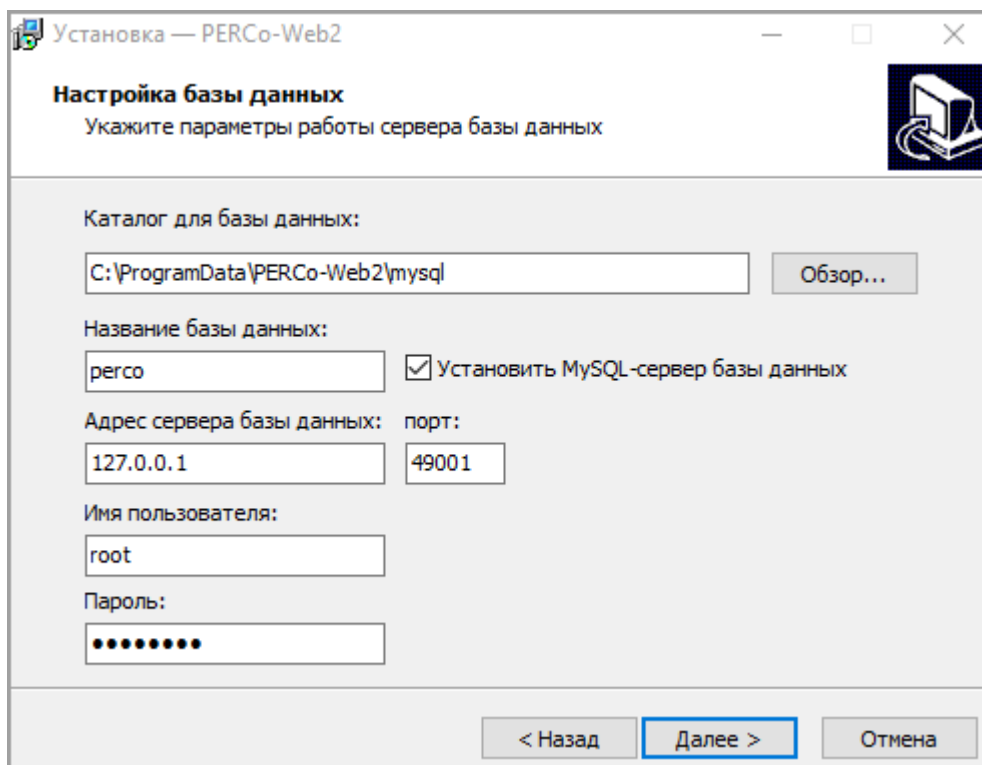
Установка — PERCo-Web2

Настройка базы данных
Укажите параметры работы сервера базы данных

Каталог для базы данных:
C:\ProgramData\PERCo-Web2\mysql
Обзор...

Название базы данных:
perco
☑ Установить MySQL-сервер базы данных

Адрес сервера базы данных:
127.0.0.1
порт:
49001

Имя пользователя:
root

Пароль:
••••••••

< Назад
Далее >
Отмена